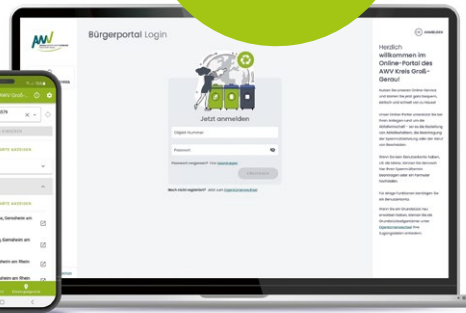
AWV

Bürgerportal Login

ANMELDEN

Jetzt anmelden

Objekt-Nummer

Passwort

Passwort vergessen? Hier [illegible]

ANMELDEN

Noch nicht registriert? Jetzt zum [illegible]

Herzlich willkommen im Online-Portal des AWV Kreis Groß-Gerau!

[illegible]

AWV Groß-G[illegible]

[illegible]

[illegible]

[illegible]

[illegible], Gernsheim am

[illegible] Gernsheim am

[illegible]sheim am Rhein

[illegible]heim am Rhein